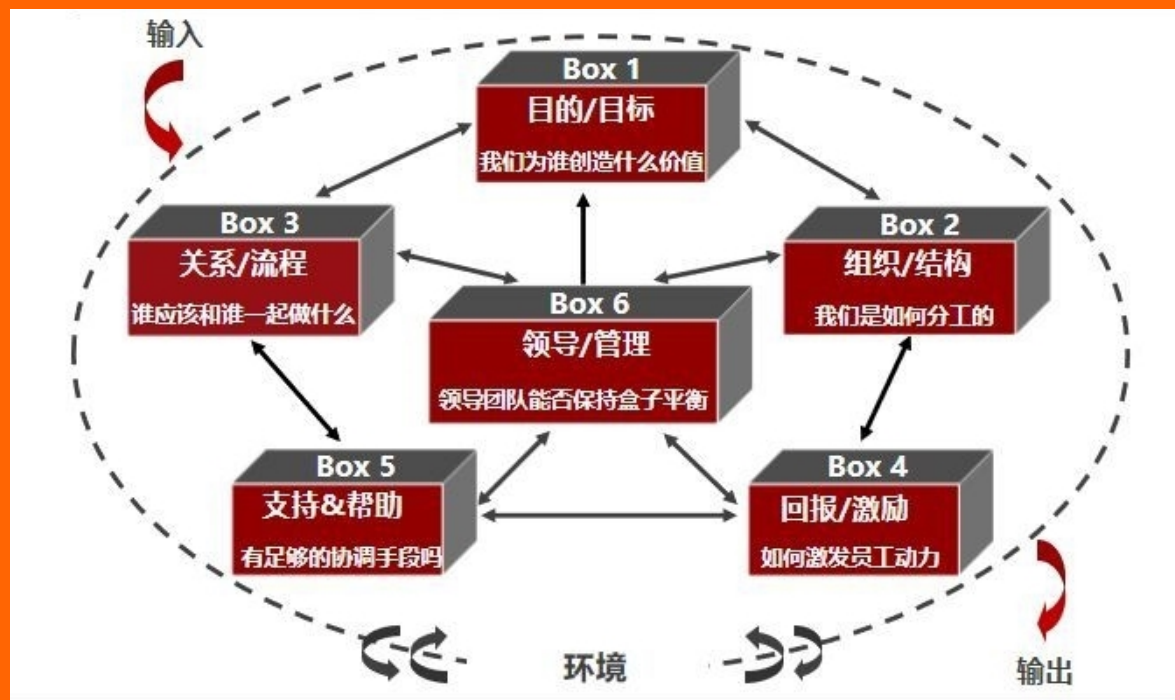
输入

Box 1
目的/目标
我们为谁创造什么价值

Box 3
关系/流程
谁应该和谁一起做什么

Box 2
组织/结构
我们是如何分工的

Box 6
领导/管理
领导团队能否保持盒子平衡

Box 5
支持&帮助
有足够的协调手段吗

Box 4
回报/激励
如何激发员工动力

环境

输出